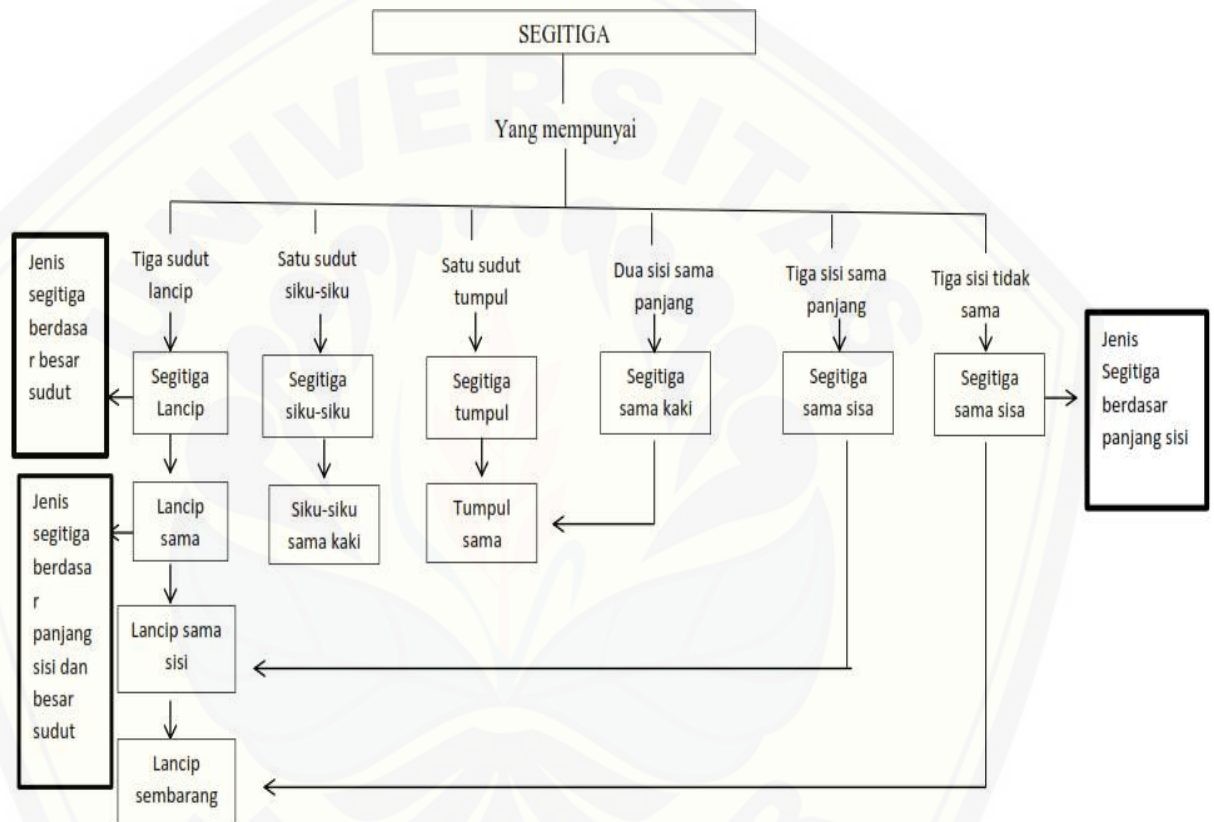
SEGITIGA

Yang mempunyai

Jenis segitiga berdasar besar sudut

Tiga sudut lancip

Satu sudut siku-siku

Satu sudut tumpul

Dua sisi sama panjang

Tiga sisi sama panjang

Tiga sisi tidak sama

Jenis Segitiga berdasar panjang sisi

Segitiga Lancip

Segitiga siku-siku

Segitiga tumpul

Segitiga sama kaki

Segitiga sama sisa

Segitiga sama sisa

Jenis segitiga berdasar panjang sisi dan besar sudut

Lancip sama

Siku-siku sama kaki

Tumpul sama

Lancip sama sisi

Lancip sembarang